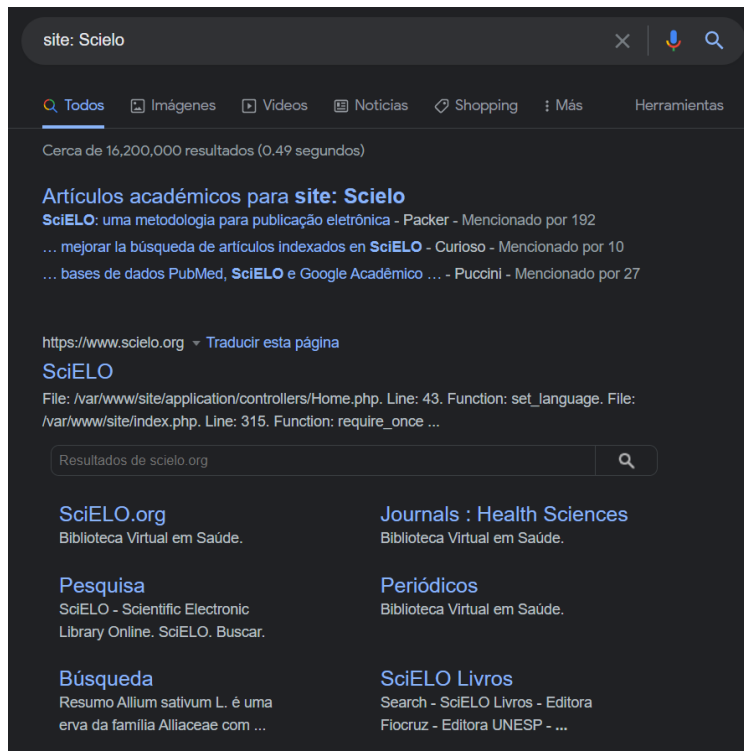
site: Scielo

Todos Imágenes Videos Noticias Shopping Más Herramientas

Cerca de 16,200,000 resultados (0.49 segundos)

Artículos académicos para site: Scielo
SciELO: uma metodologia para publicação eletrônica - Packer - Mencionado por 192
… mejorar la búsqueda de artículos indexados en SciELO - Curioso - Mencionado por 10
… bases de dados PubMed, SciELO e Google Acadêmico … - Puccini - Mencionado por 27

https://www.scielo.org Traducir esta página
SciELO
File: /var/www/site/application/controllers/Home.php. Line: 43. Function: set_language. File: /var/www/site/index.php. Line: 315. Function: require_once ...

Resultados de scielo.org

SciELO.org
Biblioteca Virtual em Saúde.

Journals : Health Sciences
Biblioteca Virtual em Saúde.

Pesquisa
SciELO - Scientific Electronic Library Online. SciELO. Buscar.

Periódicos
Biblioteca Virtual em Saúde.

Búsqueda
Resumo Allium sativum L. é uma erva da família Alliaceae com ...

SciELO Livros
Search - SciELO Livros - Editora Fiocruz - Editora UNESP - ...